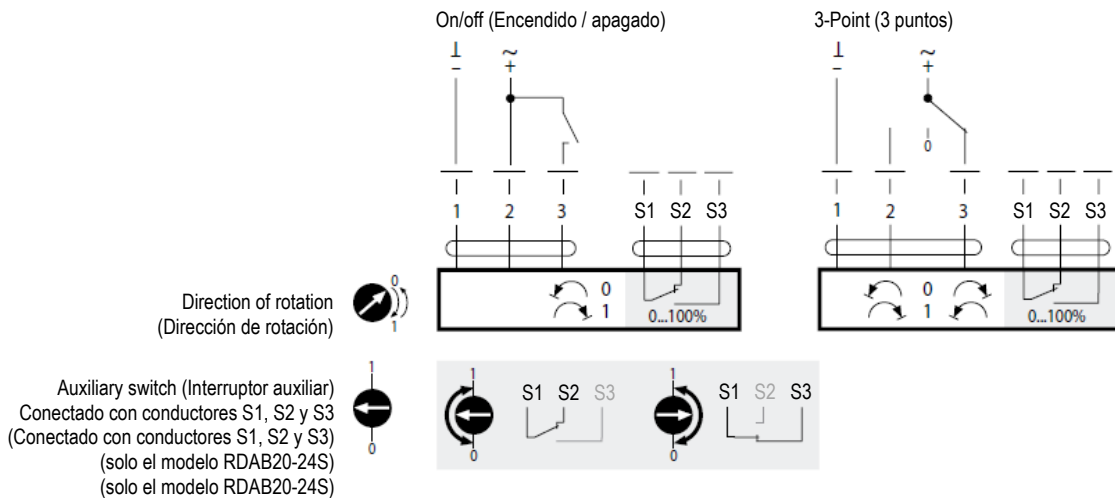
On/off (Encendido / apagado)

3-Point (3 puntos)

$\perp$
$-$

$\sim$
$+$

1 2 3 S1 S2 S3

0
1

0...100%

$\perp$
$-$

$\sim$
$+$

0

1 2 3 S1 S2 S3

0
1

0...100%

Direction of rotation
(Dirección de rotación)

0
1

Auxiliary switch (Interruptor auxiliar)
Conectado con conductores S1, S2 y S3
(Conectado con conductores S1, S2 y S3)
(solo el modelo RDAB20-24S)
(solo el modelo RDAB20-24S)

1
0

1
0

S1 S2 S3

1
0

S1 S2 S3